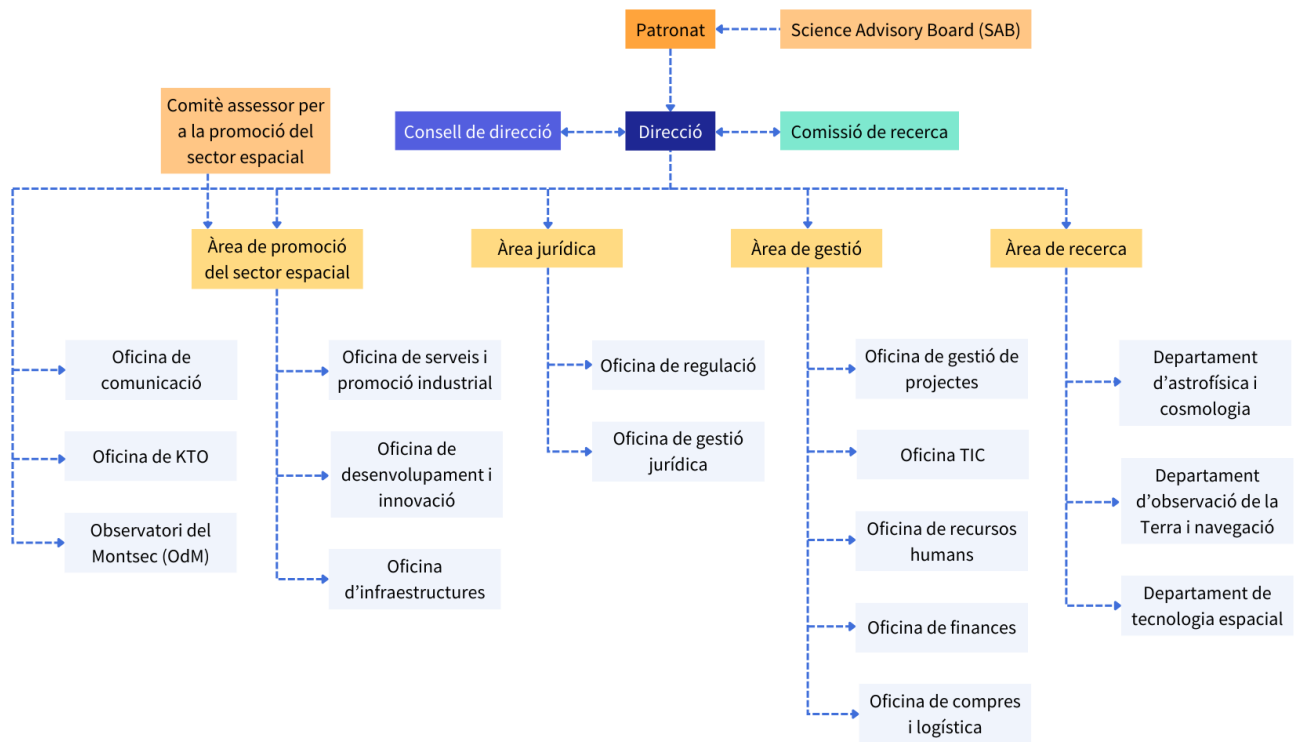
Patronat

Science Advisory Board (SAB)

Comitè assessor per a la promoció del sector espacial

Consell de direcció

Direcció

Comissió de recerca

Àrea de promoció del sector espacial

Àrea jurídica

Àrea de gestió

Àrea de recerca

Oficina de comunicació

Oficina de KTO

Observatori del Montsec (OdM)

Oficina de serveis i promoció industrial

Oficina de desenvolupament i innovació

Oficina d'infraestructures

Oficina de regulació

Oficina de gestió jurídica

Oficina de gestió de projectes

Oficina TIC

Oficina de recursos humans

Oficina de finances

Oficina de compres i logística

Departament d'astrofísica i cosmologia

Departament d'observació de la Terra i navegació

Departament de tecnologia espacial